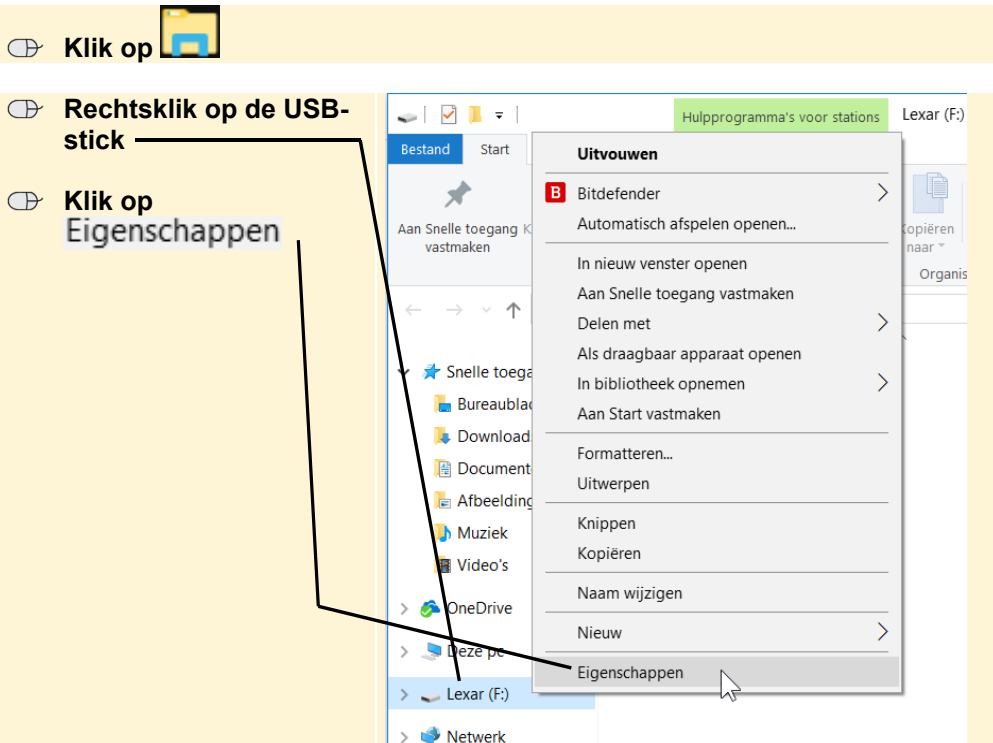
Klik op

Rechtsklik op de USB-stick

Klik op Eigenschappen

Hulpprogramma's voor stations Lexar (F:)

Bestand Start

Aan Snelle toegang vastmaken

Kopiëren naar

Organis

Snelle toega

Bureaublad

Download

Document

Afbeelding

Muziek

Video's

OneDrive

Deze pc

Lexar (F:)

Netwerk

Uitvouwen

Bitdefender

Automatisch afspelen openen...

In nieuw venster openen

Aan Snelle toegang vastmaken

Delen met

Als draagbaar apparaat openen

In bibliotheek opnemen

Aan Start vastmaken

Formatteren...

Uitwerpen

Knippen

Kopiëren

Naam wijzigen

Nieuw

Eigenschappen